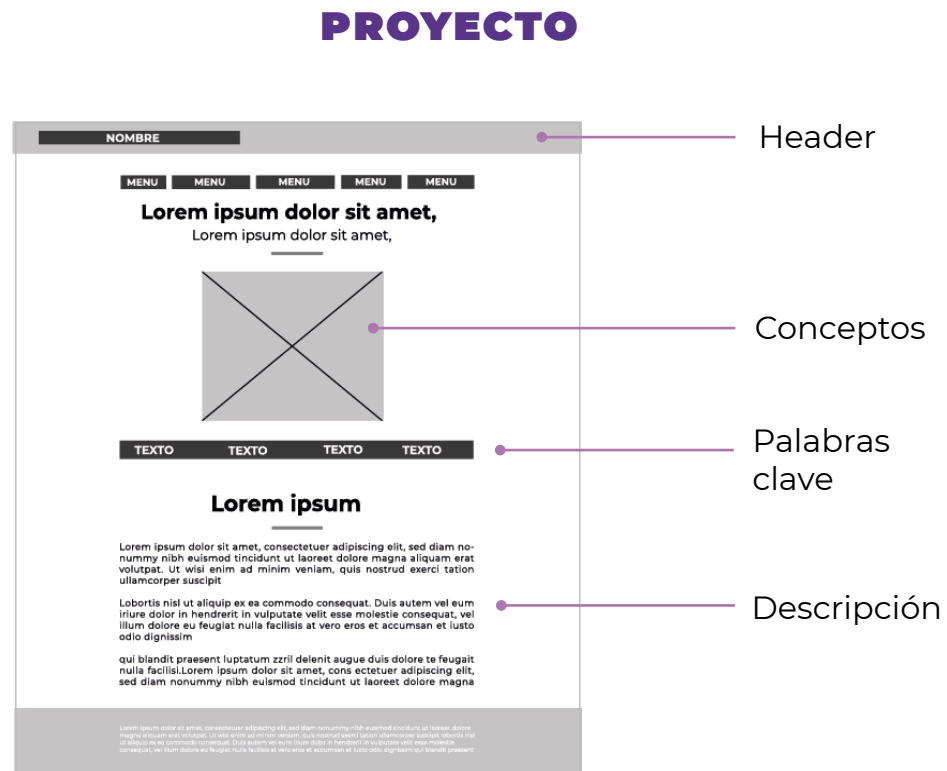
PROYECTO

NOMBRE

MENU MENU MENU MENU MENU

Lorem ipsum dolor sit amet,

Lorem ipsum dolor sit amet,

TEXTO TEXTO TEXTO TEXTO

Lorem ipsum

Lorem ipsum dolor sit amet, consectetuer adipiscing elit, sed diam nonummy nibh euismod tincidunt ut laoreet dolore magna aliquam erat volutpat. Ut wisi enim ad minim veniam, quis nostrud exerci tation ullamcorper suscipit

Lobortis nisl ut aliquip ex ea commodo consequat. Duis autem vel eum iriure dolor in hendrerit in vulputate velit esse molestie consequat, vel illum dolore eu feugiat nulla facilisis at vero eros et accumsan et iusto odio dignissim

qui blandit praesent luptatum zzril delenit augue duis dolore te feugait nulla facilisi.Lorem ipsum dolor sit amet, cons ectetuer adipiscing elit, sed diam nonummy nibh euismod tincidunt ut laoreet dolore magna

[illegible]

Header

Conceptos

Palabras clave

Descripción